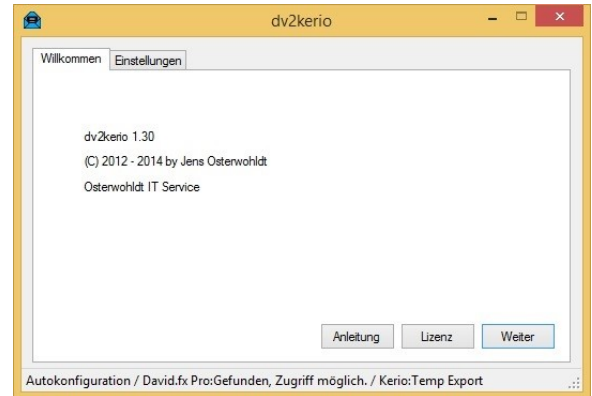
dv2kerio

Willkommen | Einstellungen

dv2kerio 1.30

(C) 2012 - 2014 by Jens Osterwohldt

Osterwohldt IT Service

Anleitung | Lizenz | Weiter

Autokonfiguration / David.fx Pro:Gefunden, Zugriff möglich. / Kerio:Temp Export